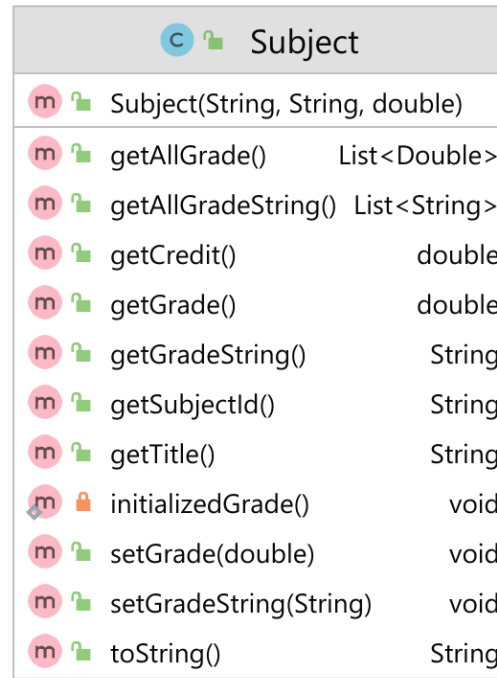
C Subject

m Subject(String, String, double)

| | | |
|---|---|---|
| m | getAllGrade() | List<Double> |
| m | getAllGradeString() | List<String> |
| m | getCredit() | double |
| m | getGrade() | double |
| m | getGradeString() | String |
| m | getSubjectId() | String |
| m | getTitle() | String |
| m | initializedGrade() | void |
| m | setGrade(double) | void |
| m | setGradeString(String) | void |
| m | toString() | String |